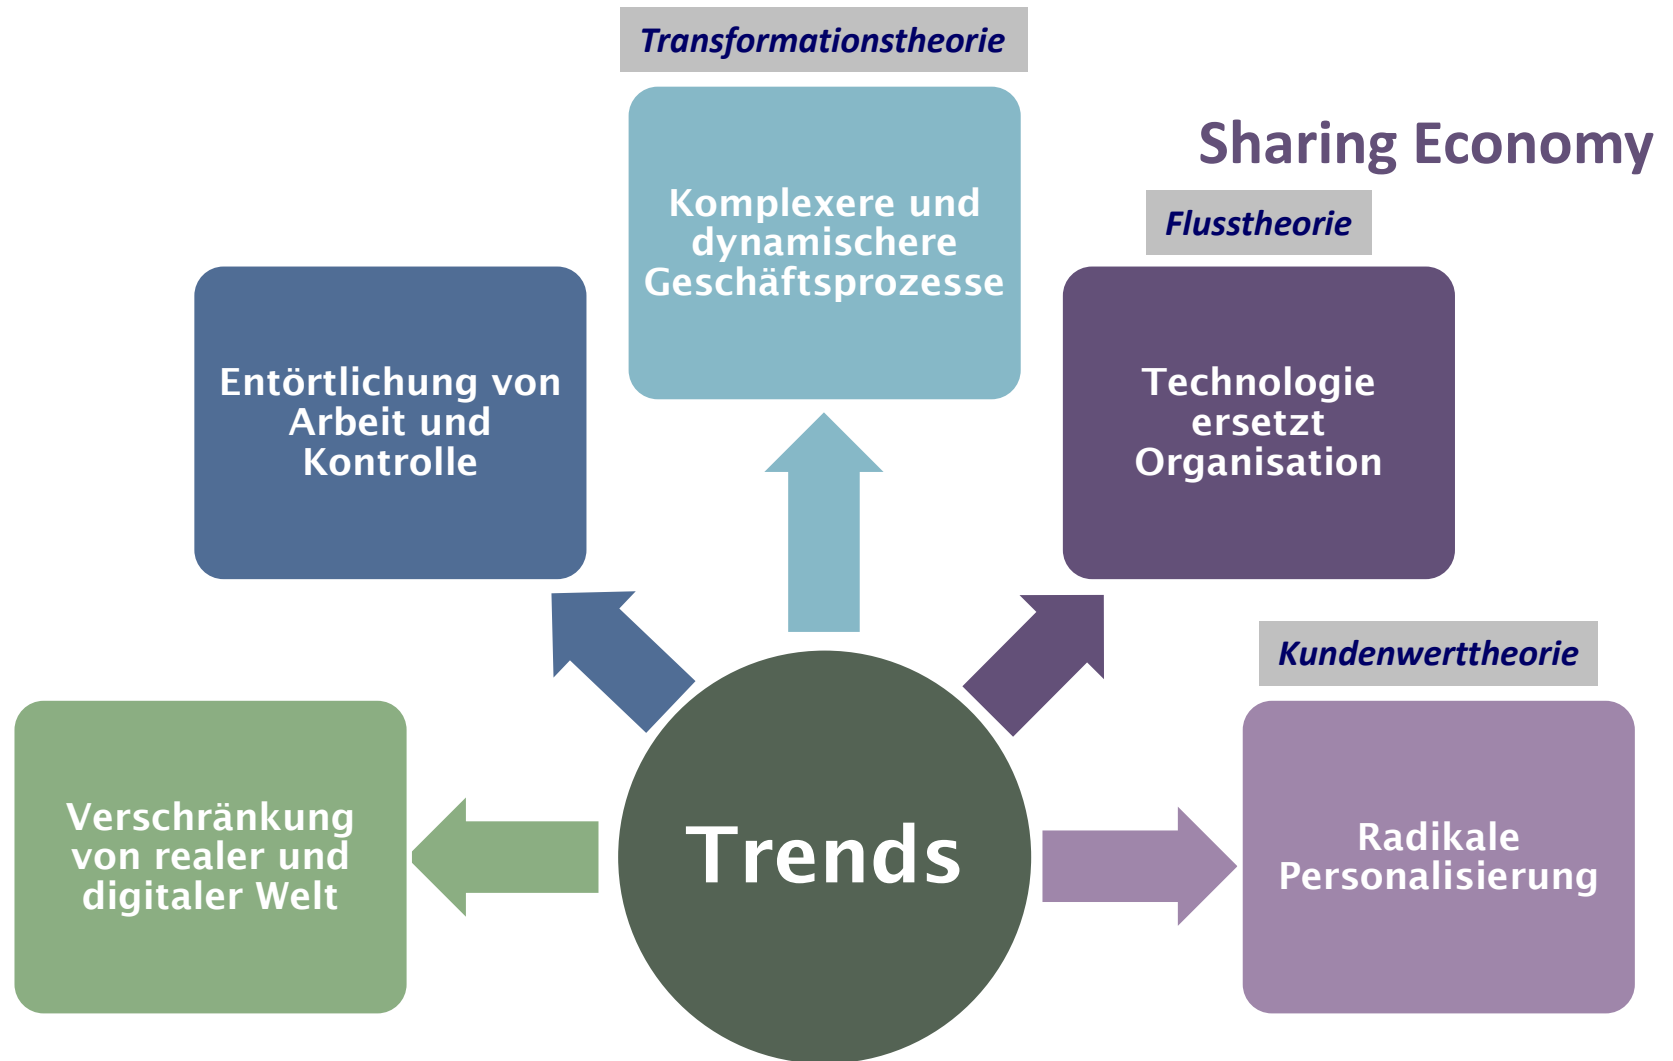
Transformationstheorie

Komplexere und dynamischere Geschäftsprozesse

Sharing Economy

Flusstheorie

Entörtlichung von Arbeit und Kontrolle

Technologie ersetzt Organisation

Kundenwerttheorie

Verschränkung von realer und digitaler Welt

Trends

Radikale Personalisierung